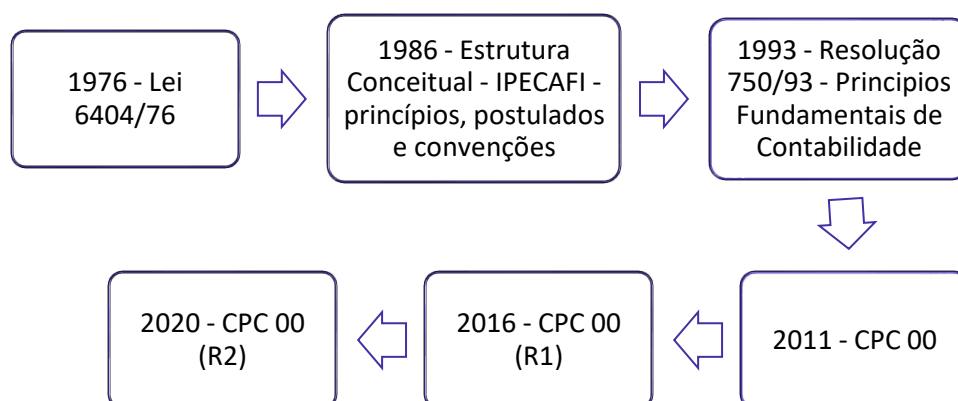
1976 - Lei 6404/76

1986 - Estrutura Conceitual - IPECAFI - princípios, postulados e convenções

1993 - Resolução 750/93 - Principios Fundamentais de Contabilidade

2011 - CPC 00

2016 - CPC 00 (R1)

2020 - CPC 00 (R2)